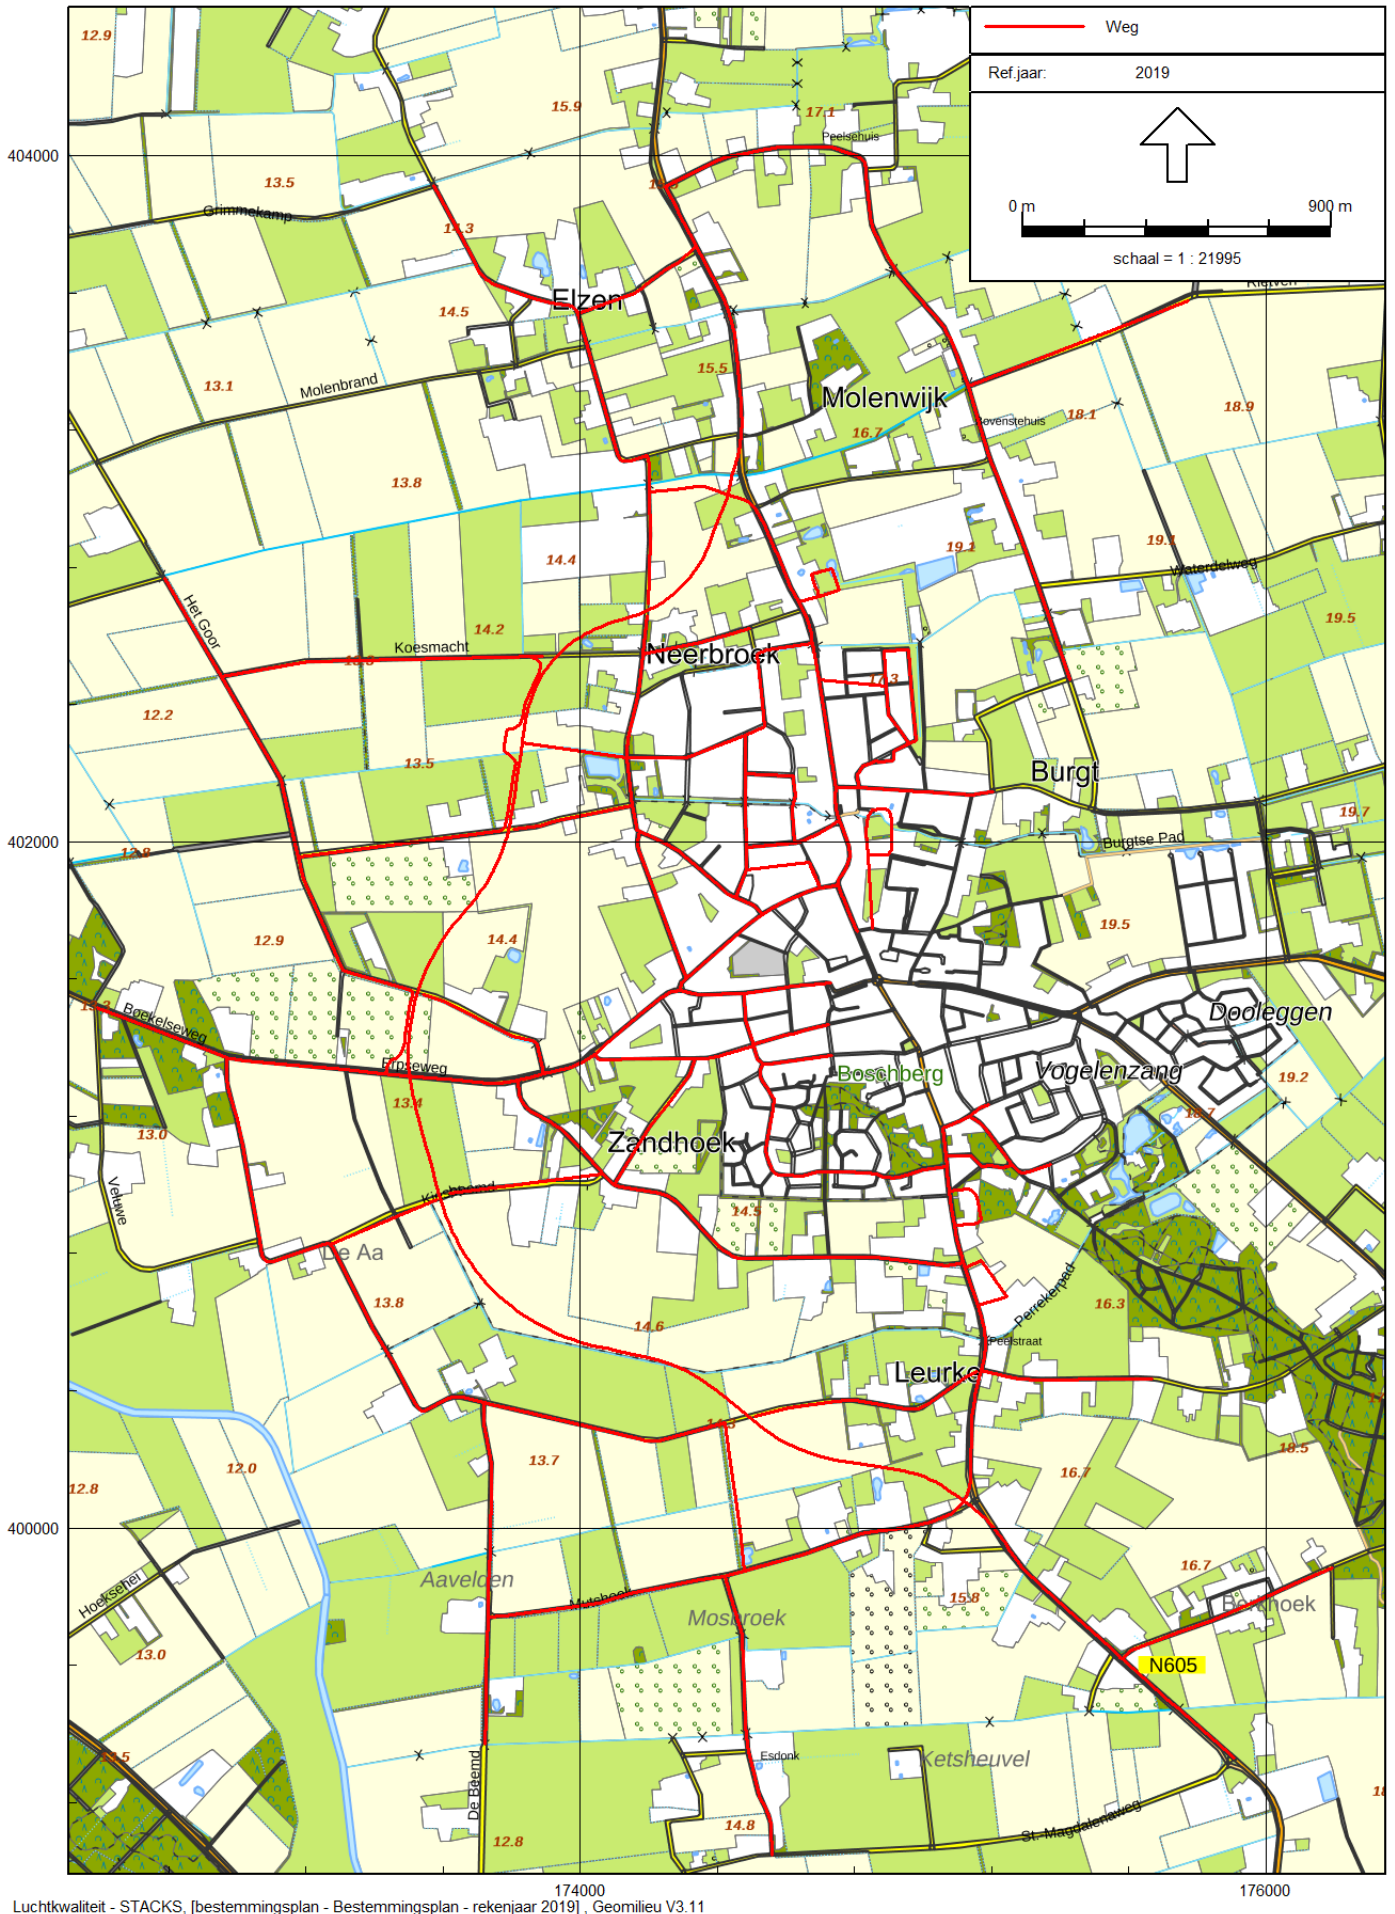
Weg

Ref.jaar: 2019

0 m 900 m

schaal = 1 : 21995

404000

402000

400000

174000

176000

12.9
15.9
17.1
Peelsehuis
13.5
Grimmekamp
14.3
Elzen
14.5
13.1
Molenbrand
15.5
Molenwijk
16.7
Bovenstehuis
18.1
18.9
Kievven
13.8
14.4
19.1
19.1
Waterdelweg
Het Goor
14.2
Koesmacht
Neerbroek
17.3
19.5
12.2
13.5
Burgt
19.7
Burgtse Pad
12.8
12.9
14.4
19.5
Boekelseweg
Erpseweg
Doolegen
Boschberg
Vogelenzang
19.2
13.4
13.0
Zandhoek
Veltwe
Kerkebeemd
De Aa
14.5
13.8
14.6
16.3
Perrekerpad
Peelstraat
Leurke
14.5
13.7
12.0
16.7
18.5
12.8
Aavelden
Mosbroek
Mutsbeek
15.8
16.7
Boshoek
Hoekseheri
13.0
N605
Esdonk
Ketsheuvel
De Beemd
12.8
14.8
St. Magdalenaweg

Luchtkwaliteit - STACKS, [bestemmingsplan - Bestemmingsplan - rekenjaar 2019] , Geomilieu V3.11